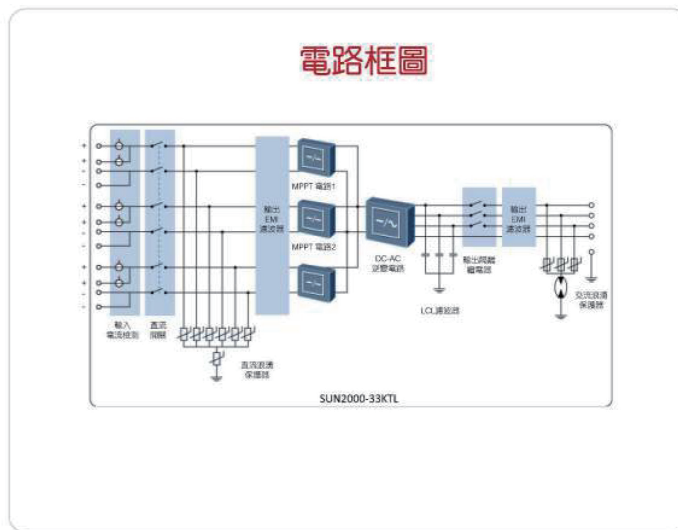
電路框圖

+
+
-
-
+
+
-
-
+
+
-
-

輸入電流檢測

直流開關

直流浪湧保護器

輸入EMI濾波器

MPPT 電路1

MPPT 電路2

DC-AC逆變電路

LCL濾波器

輸出隔離繼電器

輸出EMI濾波器

交流浪湧保護器

SUN2000-33KTL